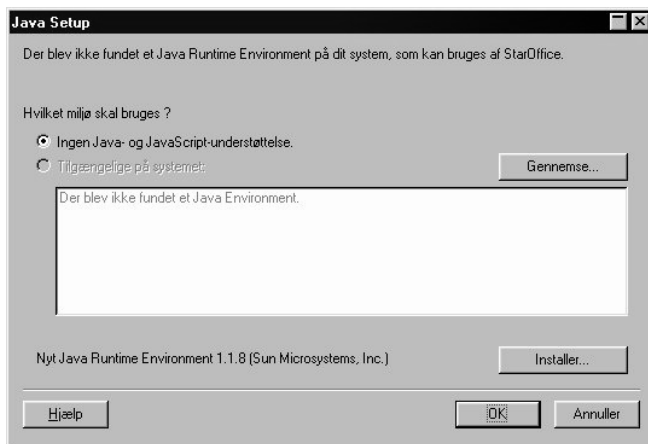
Java Setup

Der blev ikke fundet et Java Runtime Environment på dit system, som kan bruges af StarOffice.

Hvilket miljø skal bruges ?

Ingen Java- og JavaScript-understøttelse.

Tilgængelige på systemet:

Gennemse...

Der blev ikke fundet et Java Environment.

Nyt Java Runtime Environment 1.1.8 (Sun Microsystems, Inc.)

Installer...

Hjælp

OK

Annuller